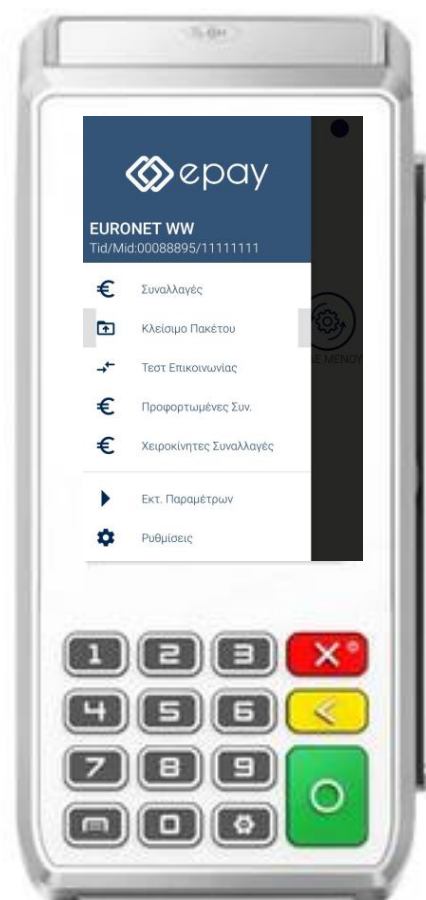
epay

EURONET WW
Tid/Mid:00088895/11111111

€ Συναλλαγές

Κλείσιμο Πακέτου

Τεστ Επικοινωνίας

€ Προφορτωμένες Συν.

€ Χειροκίνητες Συναλλαγές

Εκτ. Παραμέτρων

Ρυθμίσεις

E MENOY

1 2 3
4 5 6
7 8 9
0